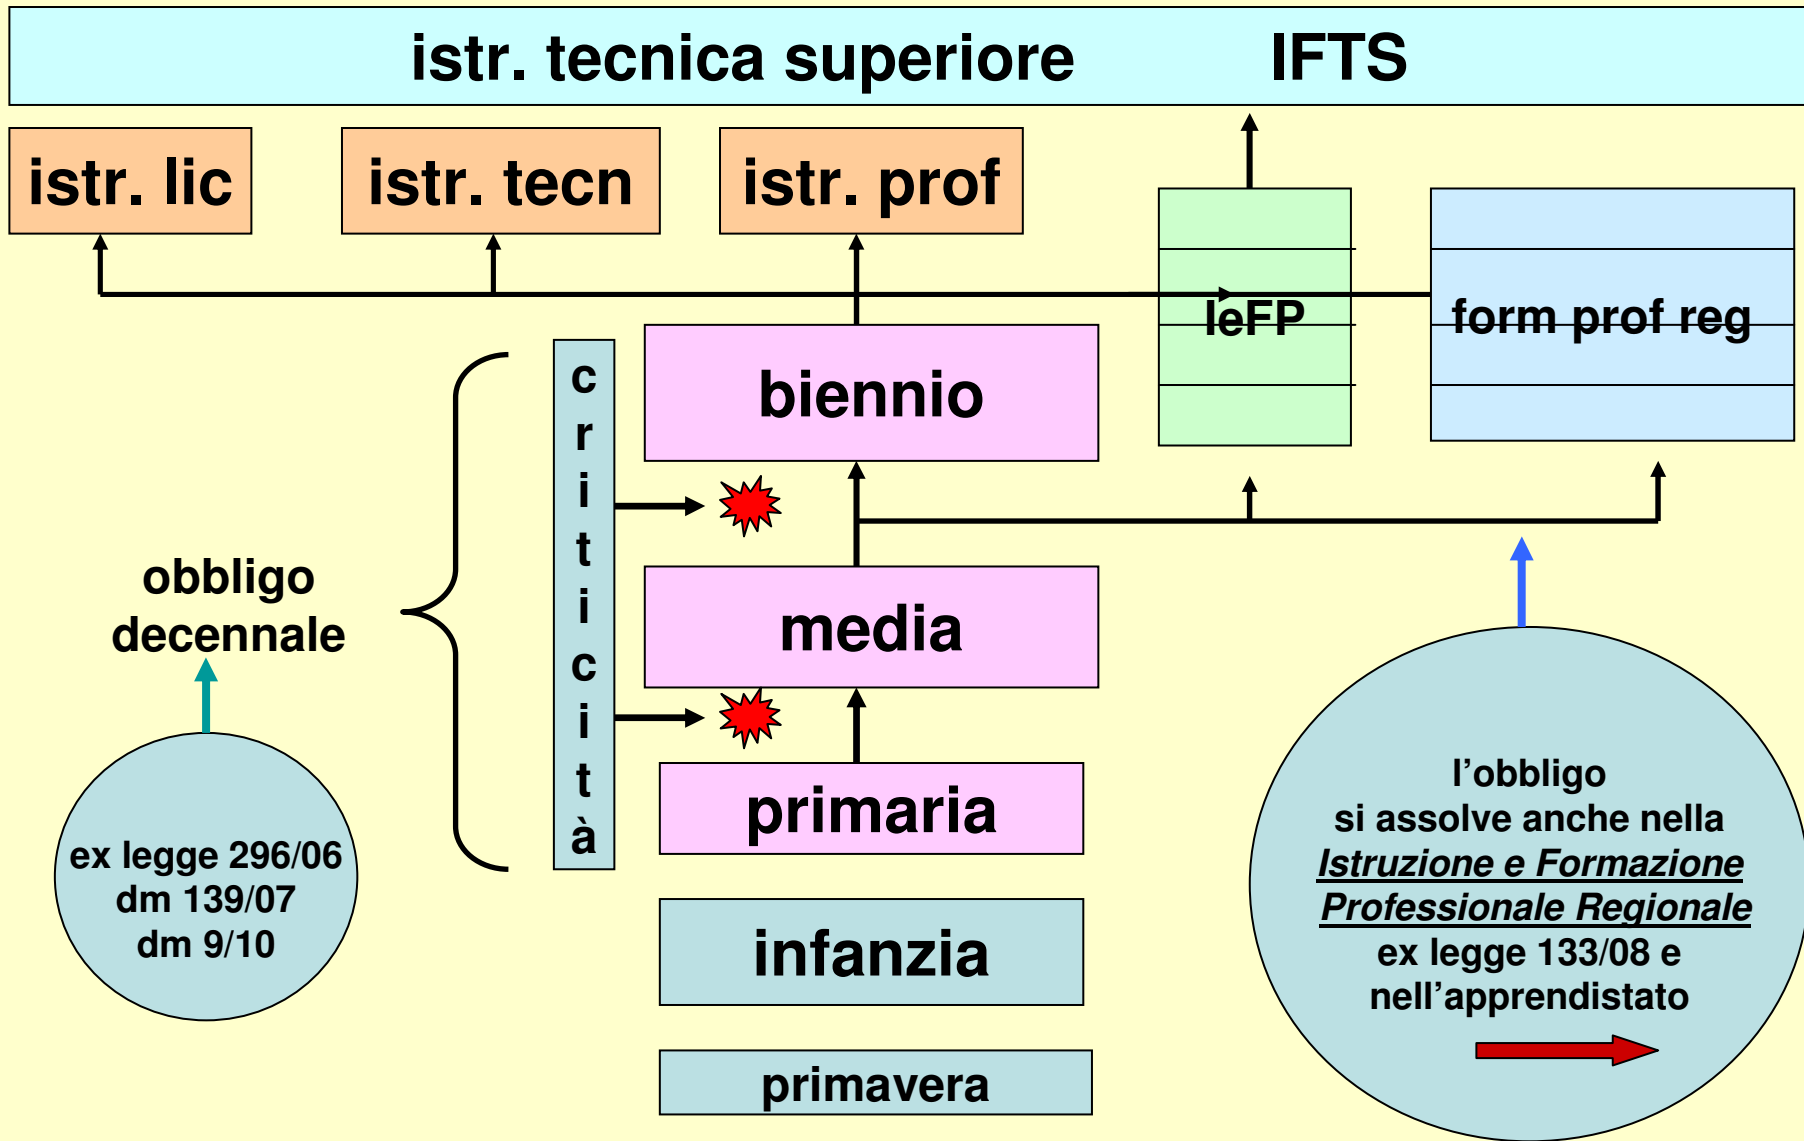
istr. tecnica superiore IFTS

istr. lic

istr. tecn

istr. prof

IeFP

form prof reg

biennio

media

primaria

infanzia

primavera

c r i t i c i t à

obbligo decennale

ex legge 296/06
dm 139/07
dm 9/10

l’obbligo
si assolve anche nella
*Istruzione e Formazione Professionale Regionale*
ex legge 133/08 e
nell’apprendistato